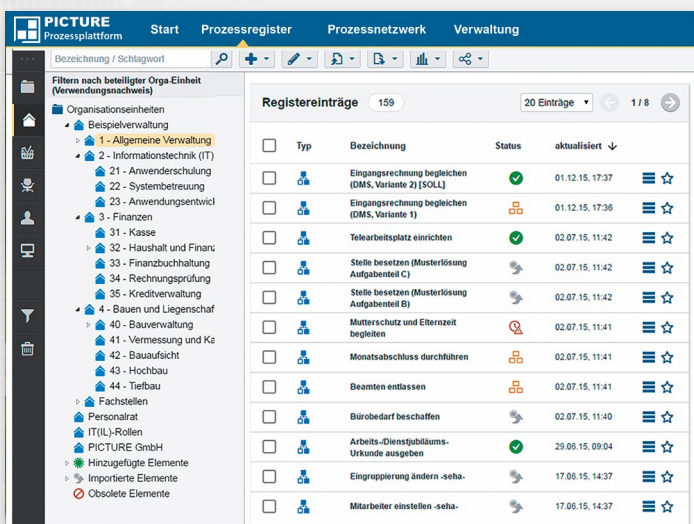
PICTURE
Prozessplattform

Start Prozessregister Prozessnetzwerk Verwaltung

Bezeichnung / Schlagwort

Filtern nach beteiligter Orga-Einheit (Verwendungsnachweis)

Organisationseinheiten
Beispielverwaltung
1 - Allgemeine Verwaltung
2 - Informationstechnik (IT)
21 - Anwenderschulung
22 - Systembetreuung
23 - Anwendungsentwic
3 - Finanzen
31 - Kasse
32 - Haushalt und Finanz
33 - Finanzbuchhaltung
34 - Rechnungsprüfung
35 - Kreditverwaltung
4 - Bauen und Liegenschaf
40 - Bauverwaltung
41 - Vermessung und Ka
42 - Bauaufsicht
43 - Hochbau
44 - Tiefbau
Fachstellen
Personalrat
IT(IL)-Rollen
PICTURE GmbH
Hinzugefügte Elemente
Importierte Elemente
Obsolete Elemente

Registereinträge 159

20 Einträge 1 / 8

| | Typ | Bezeichnung | Status | aktualisiert |
|---|---|---|---|---|
| | | Eingangsrechnung begleichen (DMS, Variante 2) [SOLL] | | 01.12.15, 17:37 |
| | | Eingangsrechnung begleichen (DMS, Variante 1) | | 01.12.15, 17:36 |
| | | Telearbeitsplatz einrichten | | 02.07.15, 11:42 |
| | | Stelle besetzen (Musterlösung Aufgabenteil C) | | 02.07.15, 11:42 |
| | | Stelle besetzen (Musterlösung Aufgabenteil B) | | 02.07.15, 11:42 |
| | | Mutterschutz und Elternzeit begleiten | | 02.07.15, 11:41 |
| | | Monatsabschluss durchführen | | 02.07.15, 11:41 |
| | | Beamten entlassen | | 02.07.15, 11:41 |
| | | Bürobedarf beschaffen | | 02.07.15, 11:40 |
| | | Arbeits-/Dienstjubiläums-Urkunde ausgeben | | 29.06.15, 09:04 |
| | | Eingruppierung ändern -seha- | | 17.06.15, 14:37 |
| | | Mitarbeiter einstellen -seha- | | 17.06.15, 14:37 |